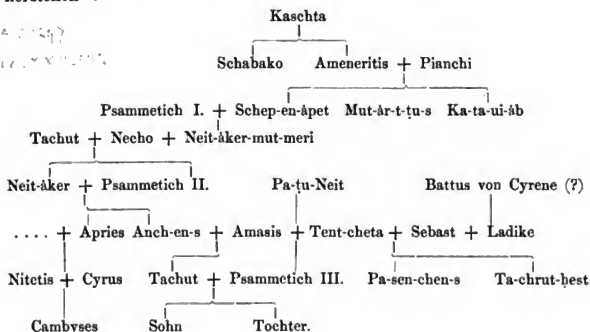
herstellen :

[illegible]
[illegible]

Kaschta

Schabako Ameneritis + Pianchi

Psammetich I. + Schep-en-àpet Mut-àr-t-tu-s Ka-ta-ui-àb

Tachut + Necho + Neit-àker-mut-meri

Neit-àker + Psammetich II. Pa-tu-Neit Battus von Cyrene (?)

.... + Apries Anch-en-s + Amasis + Tent-cheta + Sebast + Ladike

Nitetis + Cyrus Tachut + Psammetich III. Pa-sen-chen-s Ta-chrut-hest

Cambyses Sohn Tochter.